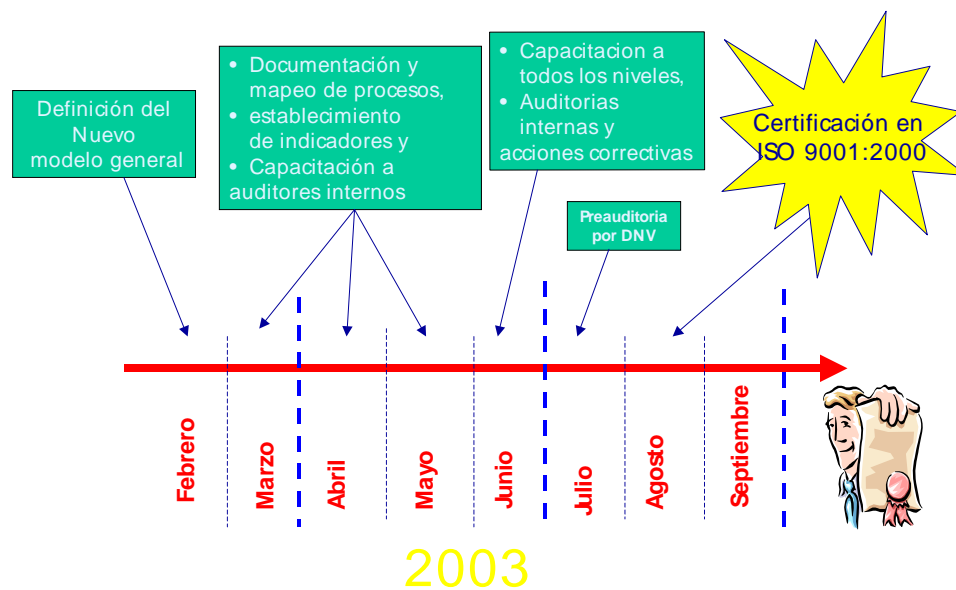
Definición del Nuevo modelo general

• Documentación y mapeo de procesos,
• establecimiento de indicadores y
• Capacitación a auditores internos

• Capacitacion a todos los niveles,
• Auditorias internas y acciones correctivas

Certificación en ISO 9001:2000

Preauditoria por DNV

Febrero

Marzo

Abril

Mayo

Junio

Julio

Agosto

Septiembre

2003